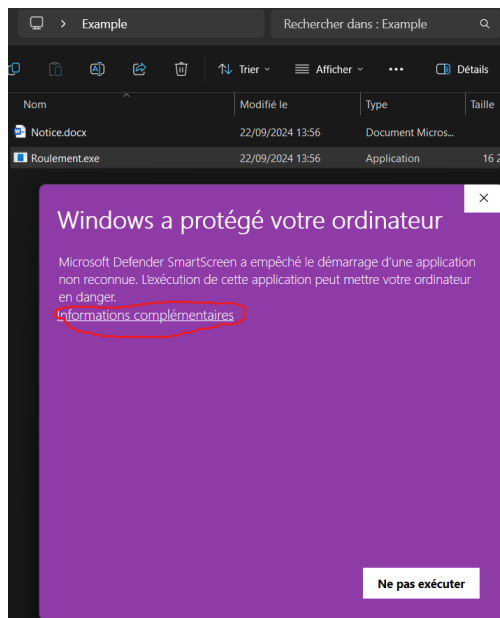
> Example

Rechercher dans : Example

Trier

Afficher

•••

Détails

| Nom | Modifié le | Type | Taille |
|---|---|---|---|
| Notice.docx | 22/09/2024 13:56 | Document Micros... | |
| Roulement.exe | 22/09/2024 13:56 | Application | 16 2 |

Windows a protégé votre ordinateur

Microsoft Defender SmartScreen a empêché le démarrage d'une application non reconnue. L'exécution de cette application peut mettre votre ordinateur en danger.

Informations complémentaires

Ne pas exécuter